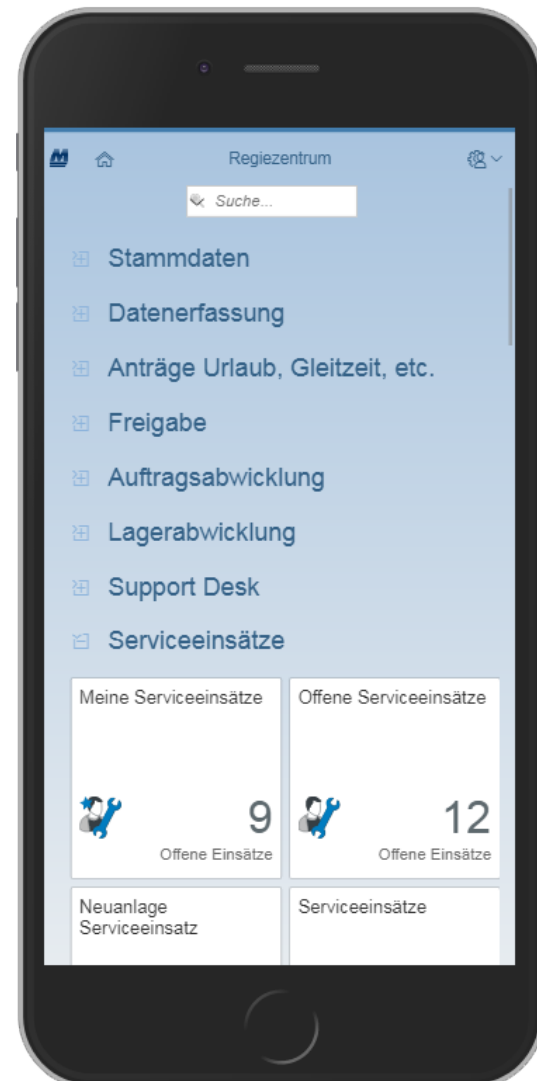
M

Regiezentrum

Suche...

Stammdaten

Datenerfassung

Anträge Urlaub, Gleitzeit, etc.

Freigabe

Auftragsabwicklung

Lagerabwicklung

Support Desk

Serviceeinsätze

Meine Serviceeinsätze

9

Offene Einsätze

Offene Serviceeinsätze

12

Offene Einsätze

Neuanlage Serviceeinsatz

Serviceeinsätze